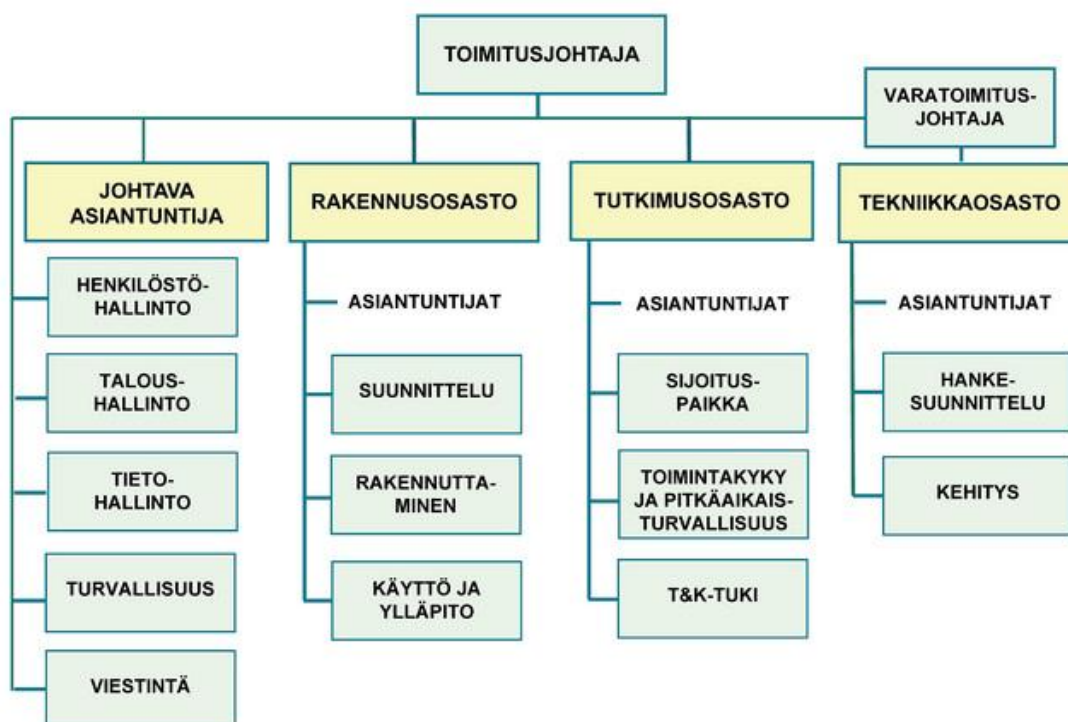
TOIMITUSJOHTAJA

VARATOIMITUS-JOHTAJA

JOHTAVA ASIANTUNTIJA

HENKILÖSTÖ-HALLINTO

TALOUS-HALLINTO

TIETO-HALLINTO

TURVALLISUUS

VIESTINTÄ

RAKENNUSOSASTO

ASIANTUNTIJAT

SUUNNITTELU

RAKENNUTTA-MINEN

KÄYTTÖ JA YLLÄPITO

TUTKIMUSOSASTO

ASIANTUNTIJAT

SIJOITUS-PAIKKA

TOIMINTAKYKY JA PITKÄAIKAIS-TURVALLISUUS

T&K-TUKI

TEKNIIKKAOSASTO

ASIANTUNTIJAT

HANKE-SUUNNITTELU

KEHITYS